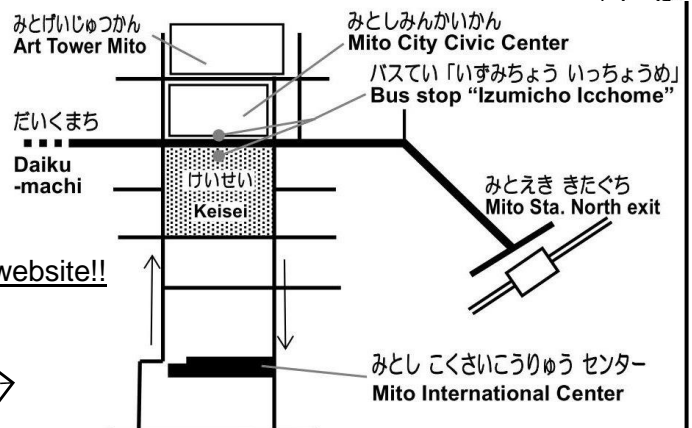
みとげいじゅつかん
Art Tower Mito

みとしみんかいかん
Mito City Civic Center

バスてい「いずみちょう いっちょうめ」
Bus stop "Izumicho Icchome"

だいくまち
Daiku -machi

けいせい
Keisei

みとえき きたぐち
Mito Sta. North exit

website!!

みとし こくさいこうりゅう センター
Mito International Center